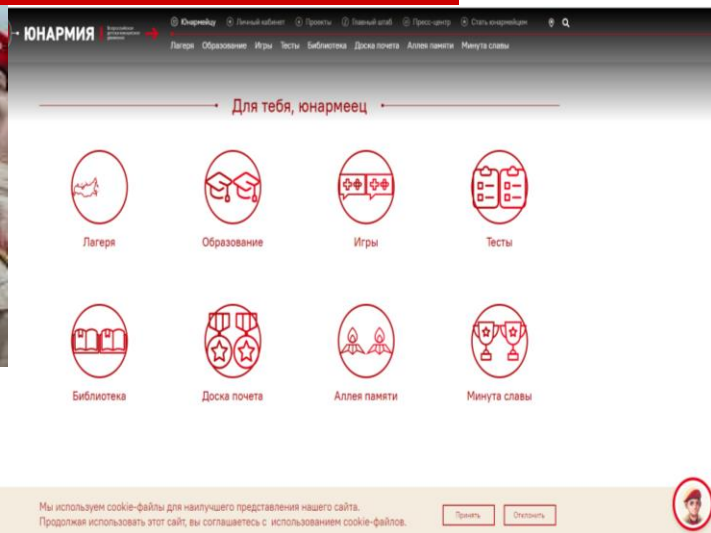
ЮНАРМИЯ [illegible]

Юнармейцу Личный кабинет Проекты Главный штаб Пресс-центр Стать юнармейцем

Лагеря Образование Игры Тесты Библиотека Доска почета Аллея памяти Минута славы

Для тебя, юнармеец

Лагеря

Образование

Игры

Тесты

Библиотека

Доска почета

Аллея памяти

Минута славы

Мы используем cookie-файлы для наилучшего представления нашего сайта.
Продолжая использовать этот сайт, вы соглашаетесь с использованием cookie-файлов.

Принять

Отклонить